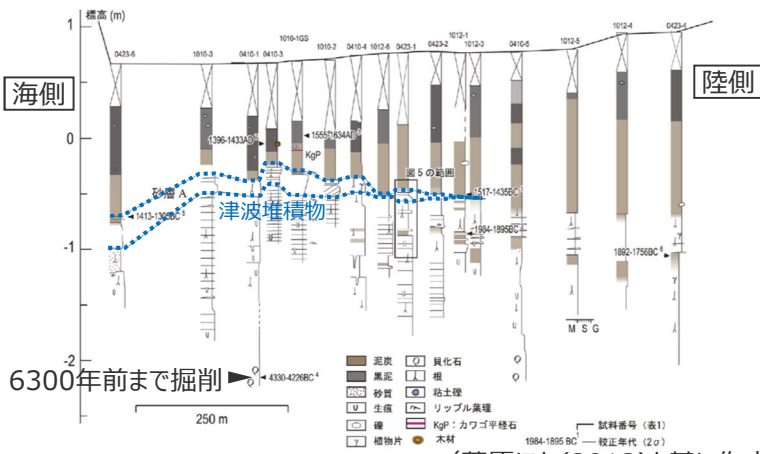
標高 (m)

1

0

-1

-2

海側

陸側

0423-6　1010-3　0410-1　0410-3　1010-1GS　1010-2　0410-4　1012-6　0423-1　0423-2　1012-1　1012-3　0410-5　1012-5　1012-4　0423-4

1396-1433AD

1555-1634AD

KgP

図5の範囲

砂層 A

1517-1435BC

1413-1306BC

津波堆積物

1984-1895BC

1892-1756BC

M S G

6300年前まで掘削

4330-4226BC

250 m

泥炭　貝化石
黒泥　根
砂質　粘土礫
生痕　リップル葉理
礫　KgP：カワゴ平軽石
植物片　木材

試料番号（表1）
1984-1895 BC — 較正年代（2σ）

（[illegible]（2013）を基に作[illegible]